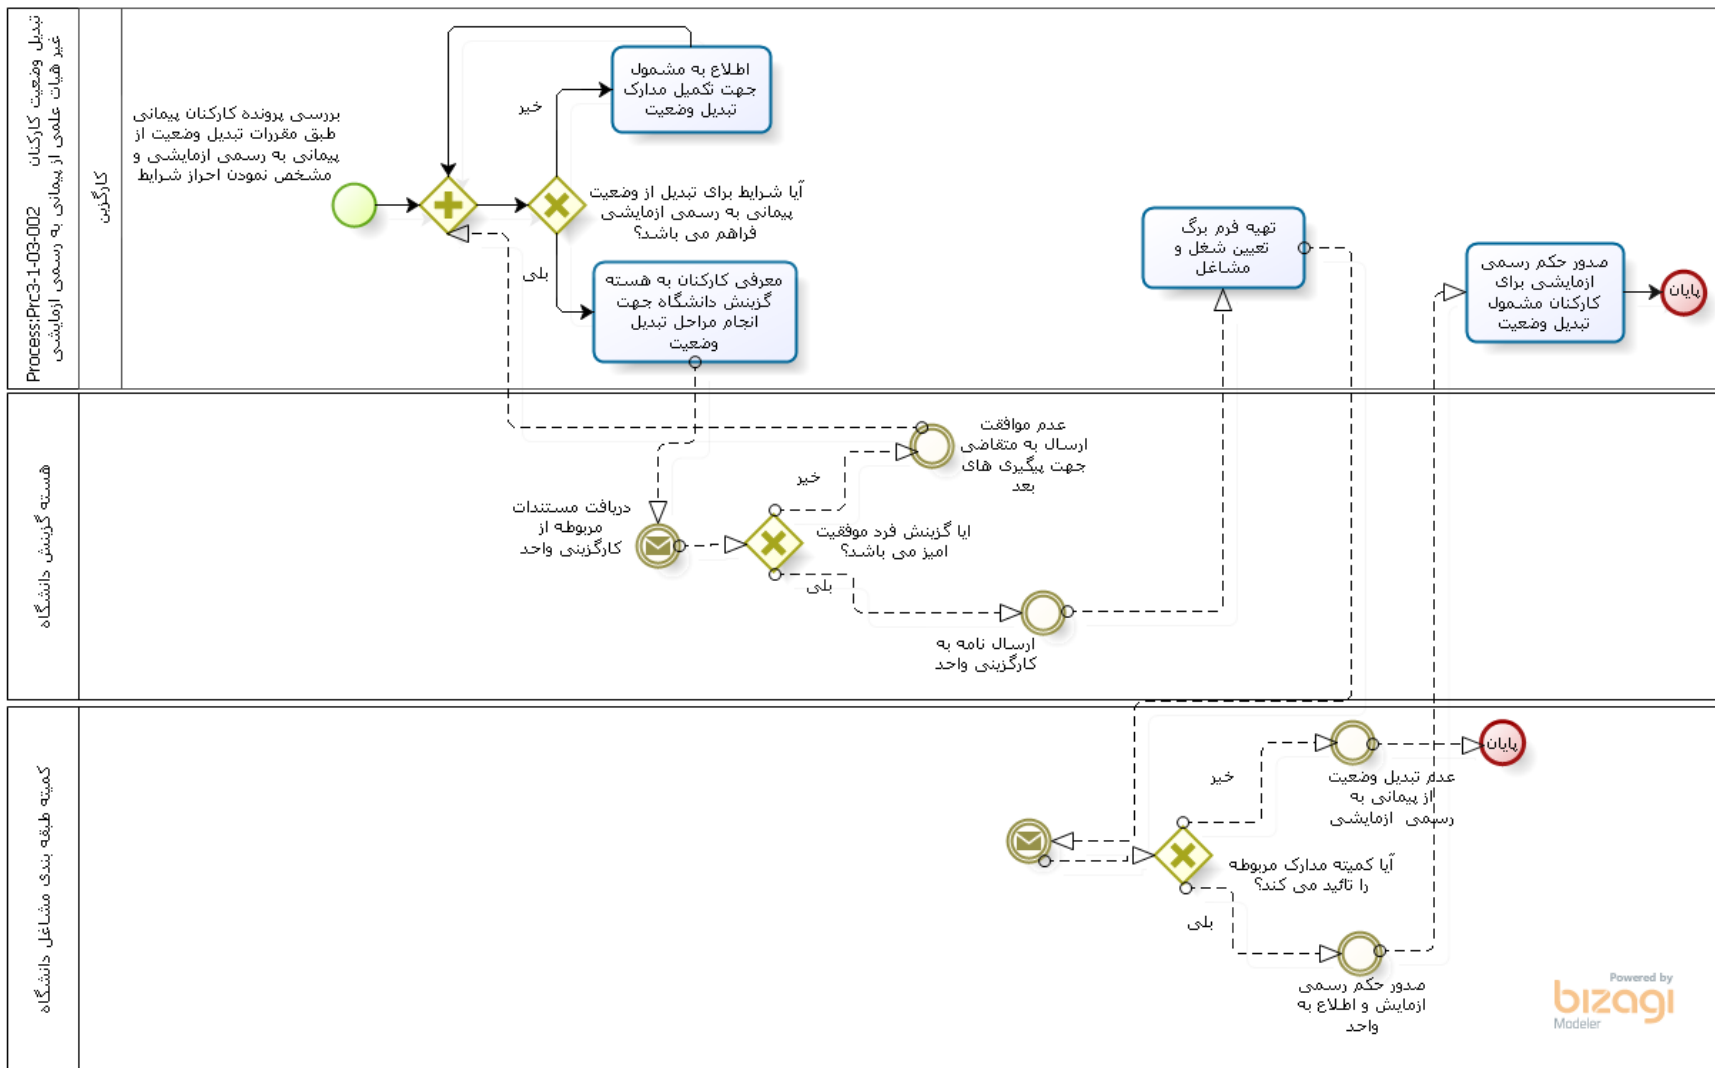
Process:Prc3-1-03-002 تبدیل وضعیت کارکنان غیر هیات علمی از پیمانی به رسمی ازمایشی

کارگزین

بررسی پرونده کارکنان پیمانی طبق مقررات تبدیل وضعیت از پیمانی به رسمی ازمایشی و مشخص نمودن احراز شرایط

اطلاع به مشمول جهت تکمیل مدارک تبدیل وضعیت

خیر

آیا شرایط برای تبدیل از وضعیت پیمانی به رسمی ازمایشی فراهم می باشد؟

بلی

معرفی کارکنان به هسته گزینش دانشگاه جهت انجام مراحل تبدیل وضعیت

تهیه فرم برگ تعیین شغل و مشاغل

صدور حکم رسمی ازمایشی برای کارکنان مشمول تبدیل وضعیت

پایان

هسته گزینش دانشگاه

عدم موافقت ارسال به متقاضی جهت پیگیری های بعد

خیر

دریافت مستندات مربوطه از کارگزینی واحد

ایا گزینش فرد موفقیت امیز می باشد؟

بلی

ارسال نامه به کارگزینی واحد

کمیته طبقه بندی مشاغل دانشگاه

خیر

عدم تبدیل وضعیت از پیمانی به رسمی ازمایشی

پایان

آیا کمیته مدارک مربوطه را تائید می کند؟

بلی

صدور حکم رسمی ازمایش و اطلاع به واحد

Powered by bizagi Modeler